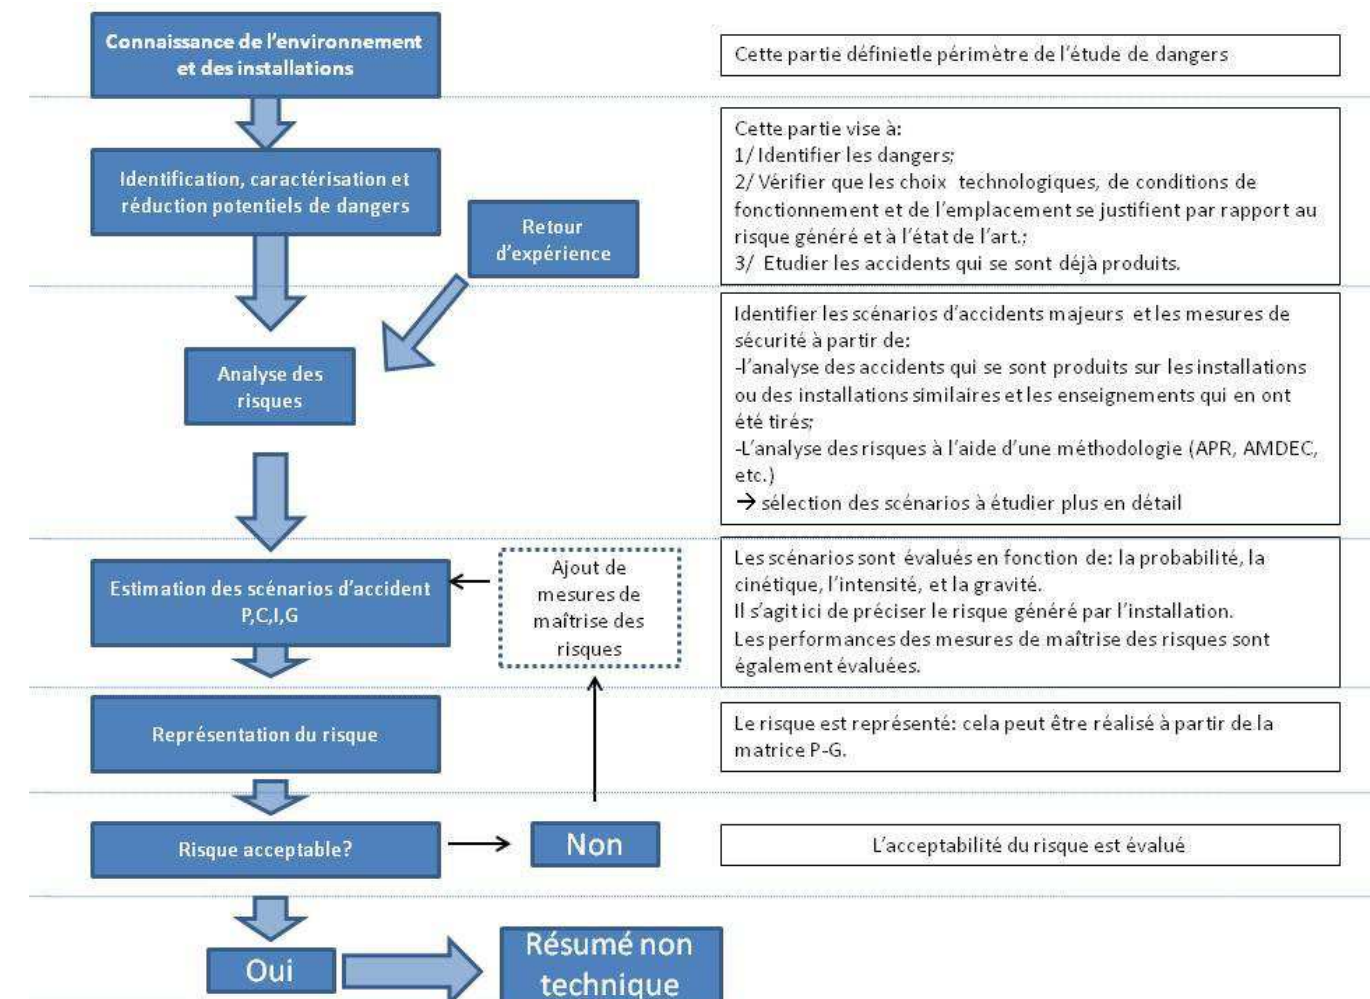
Connaissance de l'environnement et des installations

Cette partie définietle périmètre de l'étude de dangers

Identification, caractérisation et réduction potentiels de dangers

Retour d'expérience

Cette partie vise à:
1/ Identifier les dangers;
2/ Vérifier que les choix technologiques, de conditions de fonctionnement et de l'emplacement se justifient par rapport au risque généré et à l'état de l'art.;
3/ Etudier les accidents qui se sont déjà produits.

Analyse des risques

Identifier les scénarios d'accidents majeurs et les mesures de sécurité à partir de:
-l'analyse des accidents qui se sont produits sur les installations ou des installations similaires et les enseignements qui en ont été tirés;
-L'analyse des risques à l'aide d'une méthodologie (APR, AMDEC, etc.)
→ sélection des scénarios à étudier plus en détail

Estimation des scénarios d'accident P,C,I,G

Ajout de mesures de maîtrise des risques

Les scénarios sont évalués en fonction de: la probabilité, la cinétique, l'intensité, et la gravité.
Il s'agit ici de préciser le risque généré par l'installation.
Les performances des mesures de maîtrise des risques sont également évaluées.

Représentation du risque

Le risque est représenté: cela peut être réalisé à partir de la matrice P-G.

Risque acceptable?

Non

L'acceptabilité du risque est évalué

Oui

Résumé non technique